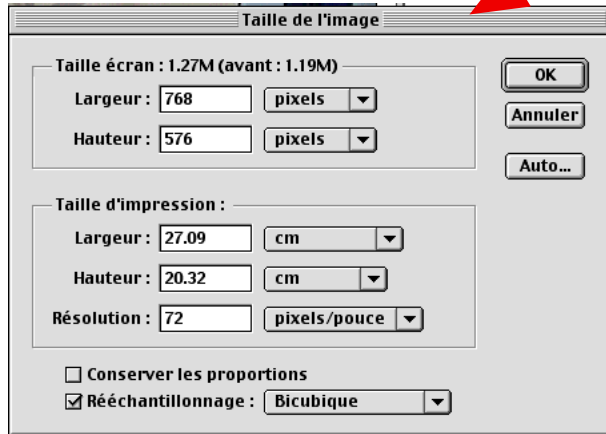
Taille de l'image

Taille écran : 1.27M (avant : 1.19M)

Largeur : 768 pixels

Hauteur : 576 pixels

OK

Annuler

Auto...

Taille d'impression :

Largeur : 27.09 cm

Hauteur : 20.32 cm

Résolution : 72 pixels/pouce

☐ Conserver les proportions

☑ Rééchantillonnage : Bicubique